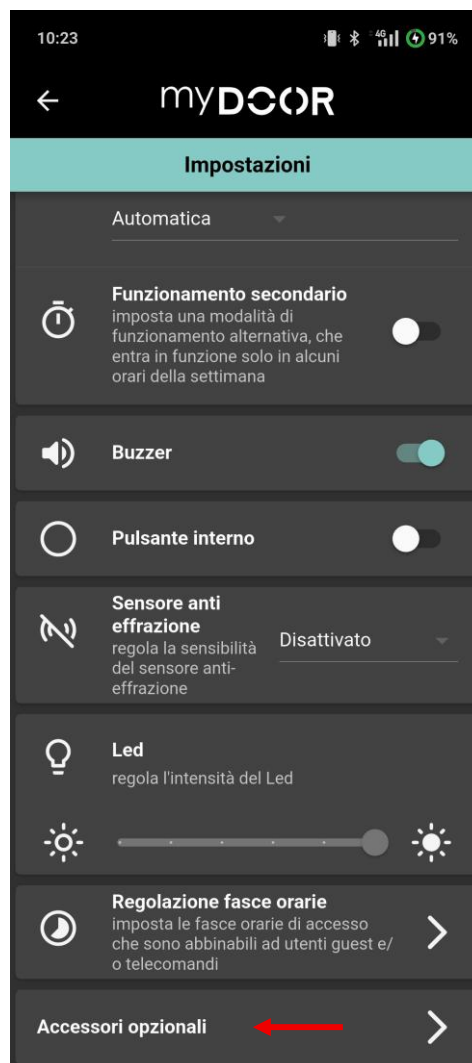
10:23 91%

myDOOR

Impostazioni

Automatica

Funzionamento secondario
imposta una modalità di funzionamento alternativa, che entra in funzione solo in alcuni orari della settimana

Buzzer

Pulsante interno

Sensore anti effrazione
regola la sensibilità del sensore anti-effrazione
Disattivato

Led
regola l'intensità del Led

Regolazione fasce orarie
imposta le fasce orarie di accesso che sono abbinabili ad utenti guest e/ o telecomandi

Accessori opzionali